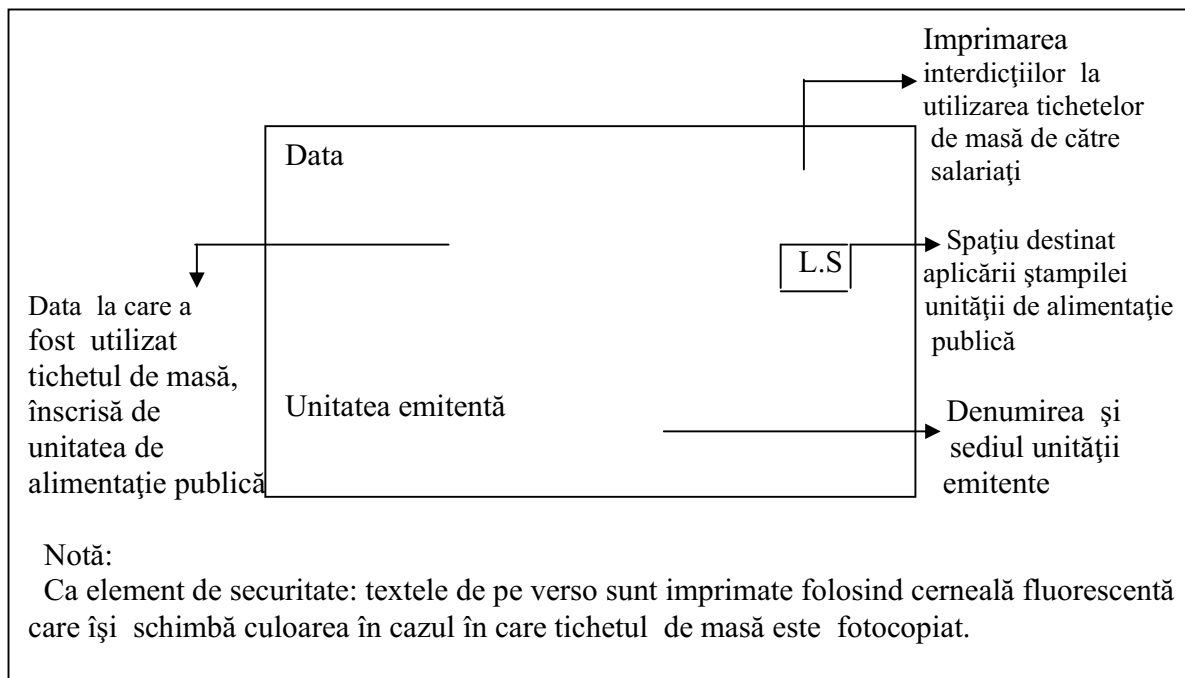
Imprimarea interdicţiilor la utilizarea tichetelor de masă de către salariaţi

Data

L.S

Spaţiu destinat aplicării ştampilei unităţii de alimentaţie publică

Data la care a fost utilizat tichetul de masă, înscrisă de unitatea de alimentaţie publică

Unitatea emitentă

Denumirea şi sediul unităţii emitente

Notă:

Ca element de securitate: textele de pe verso sunt imprimate folosind cerneală fluorescentă care îşi schimbă culoarea în cazul în care tichetul de masă este fotocopiat.